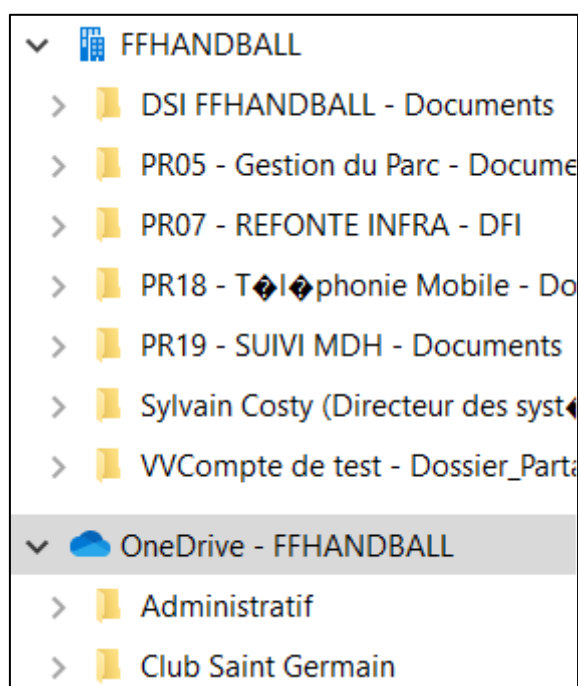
FFHANDBALL
DSI FFHANDBALL - Documents
PR05 - Gestion du Parc - Docume
PR07 - REFONTE INFRA - DFI
PR18 - T�l�phonie Mobile - Do
PR19 - SUIVI MDH - Documents
Sylvain Costy (Directeur des syst�
VVCompte de test - Dossier_Parta
OneDrive - FFHANDBALL
Administratif
Club Saint Germain